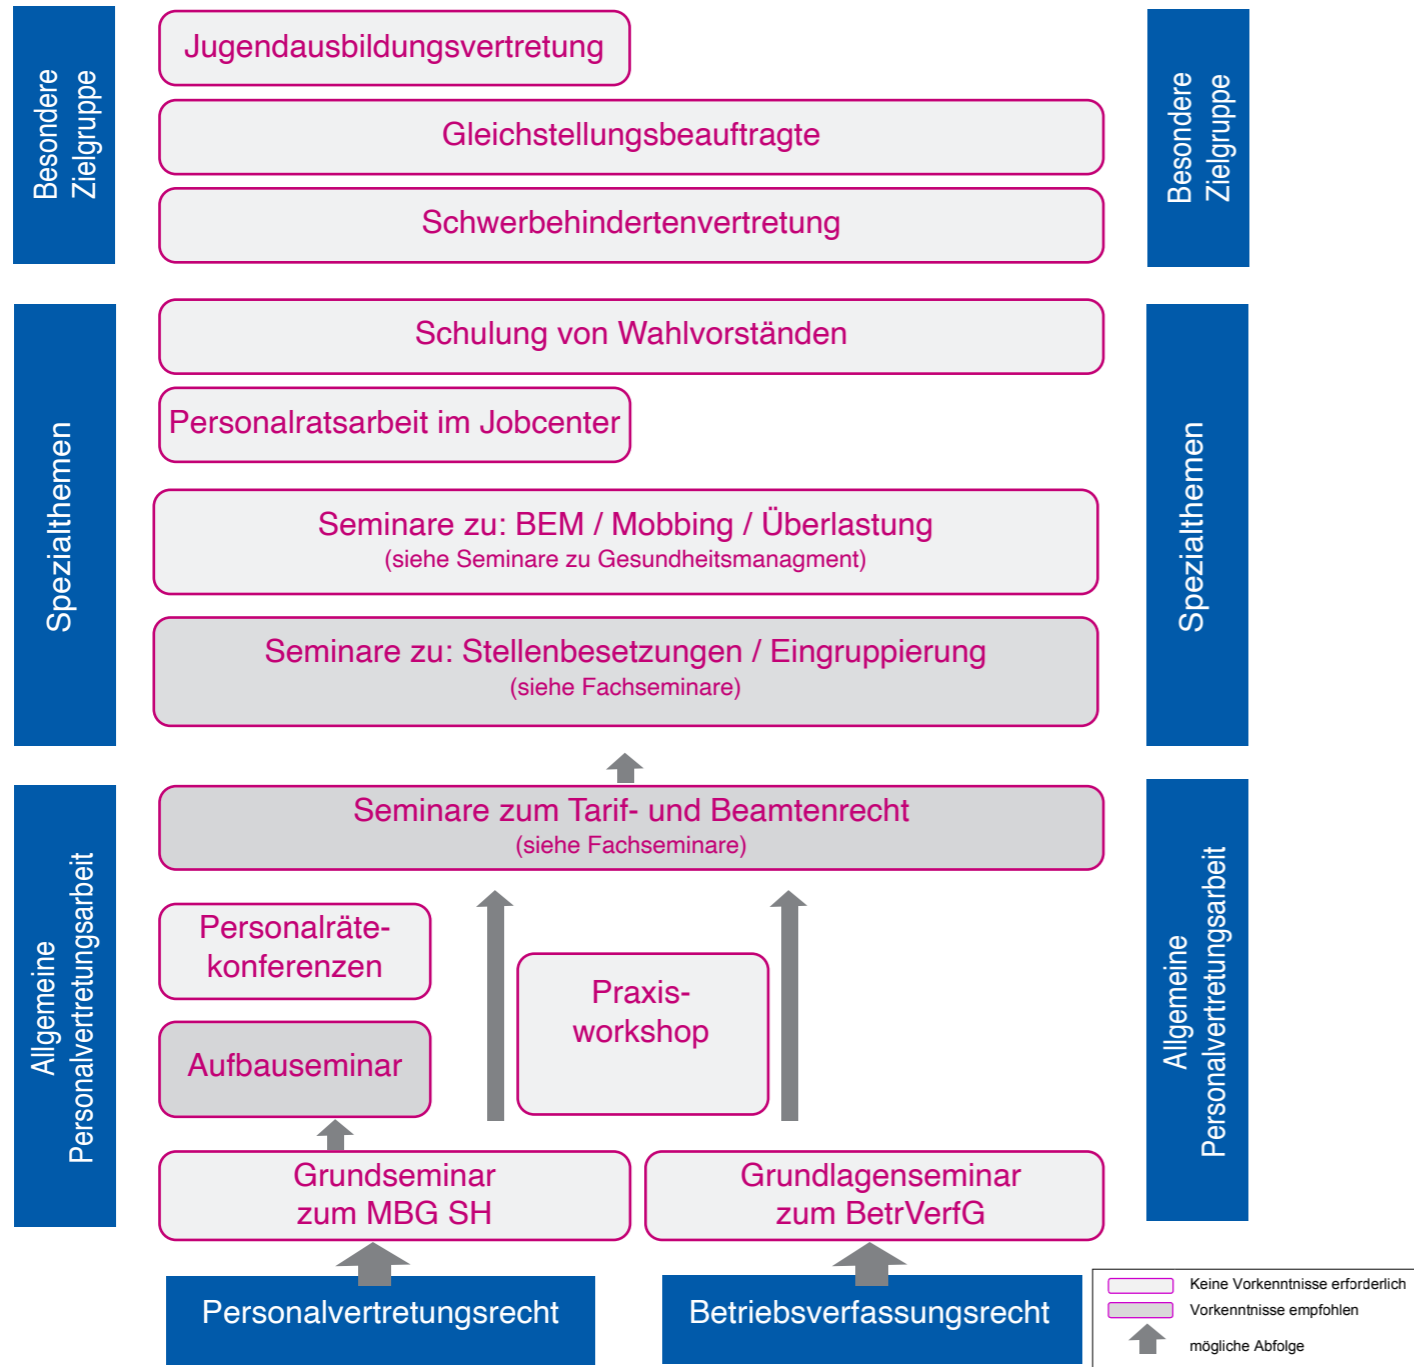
Besondere Zielgruppe

Jugendausbildungsvertretung

Gleichstellungsbeauftragte

Schwerbehindertenvertretung

Besondere Zielgruppe

Spezialthemen

Schulung von Wahlvorständen

Personalratsarbeit im Jobcenter

Seminare zu: BEM / Mobbing / Überlastung
(siehe Seminare zu Gesundheitsmanagment)

Seminare zu: Stellenbesetzungen / Eingruppierung
(siehe Fachseminare)

Spezialthemen

Allgemeine Personalvertretungsarbeit

Seminare zum Tarif- und Beamtenrecht
(siehe Fachseminare)

Personalräte-konferenzen

Aufbauseminar

Praxis-workshop

Grundseminar zum MBG SH

Grundlagenseminar zum BetrVerfG

Allgemeine Personalvertretungsarbeit

Personalvertretungsrecht

Betriebsverfassungsrecht

Keine Vorkenntnisse erforderlich
Vorkenntnisse empfohlen
mögliche Abfolge